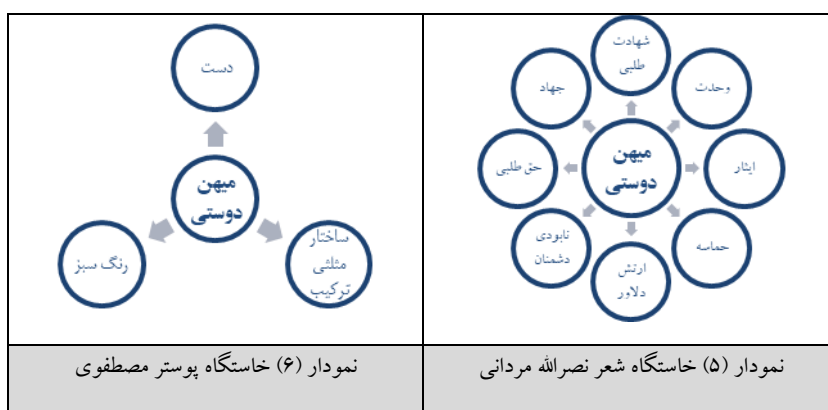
| نمودار (۵) خاستگاه شعر نصرالله مردانی | نمودار (۶) خاستگاه پوستر مصطفوی |
|---|---|
| میهن دوستی، شهادت طلبی، وحدت، ایثار، حماسه، ارتش دلاور، نابودی دشمنان، حق طلبی، جهاد | میهن دوستی، دست، ساختار مثلثی ترکیب، رنگ سبز |